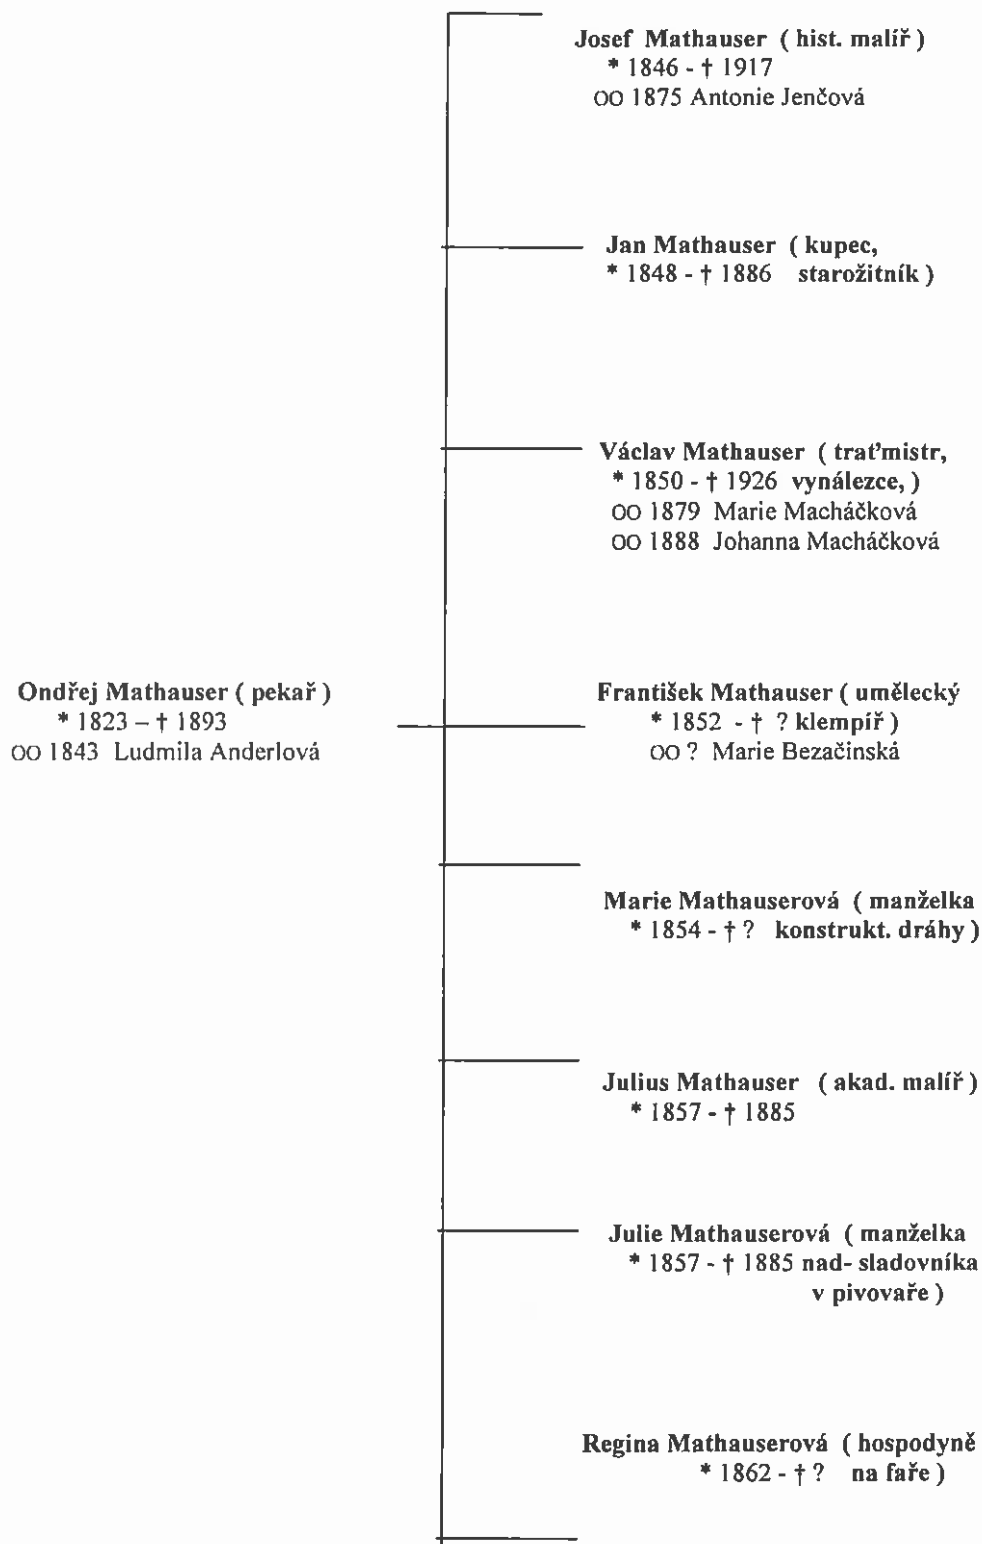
Josef Mathauser ( hist. malíř )
* 1846 - † 1917
oo 1875 Antonie Jenčová

Jan Mathauser ( kupec,
* 1848 - † 1886 starožitník )

Václav Mathauser ( trať'mistr,
* 1850 - † 1926 vynálezce, )
oo 1879 Marie Macháčková
oo 1888 Johanna Macháčková

Ondřej Mathauser ( pekař )
* 1823 – † 1893
oo 1843 Ludmila Anderlová

František Mathauser ( umělecký
* 1852 - † ? klempíř )
oo ? Marie Bezačinská

Marie Mathauserová ( manželka
* 1854 - † ? konstrukt. dráhy )

Julius Mathauser ( akad. malíř )
* 1857 - † 1885

Julie Mathauserová ( manželka
* 1857 - † 1885 nad- sladovníka v pivovaře )

Regina Mathauserová ( hospodyně
* 1862 - † ? na faře )